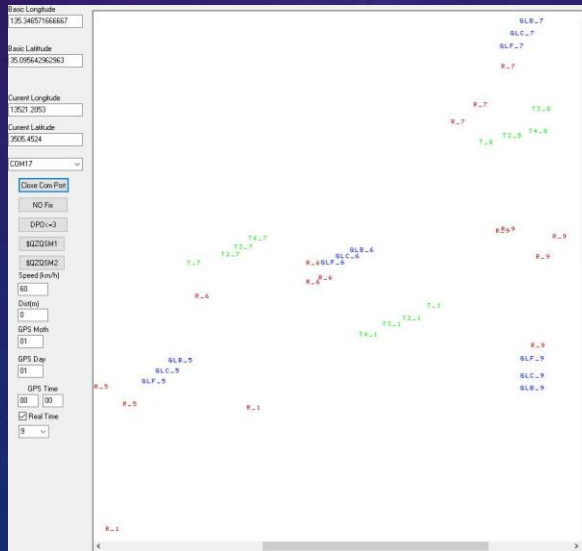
Basic Longitude
135.346571666667

Basic Latitude
35.09564296263

Current Longitude
13521.2053

Current Latitude
3505.4524

COM17

Close Com Port

NO Fix

DPO<=3

$QZQSM1

$QZQSM2

Speed (km/h)
60

Dist(m)
0

GPS Moth
01

GPS Day
01

GPS Time
00 00

Real Time
9

GLB_7
GLC_7
GLF_7
R_7
R_7
T3_8
R_7
T2_8
T4_8
T_8
R_9
R_9
R_9
T4_7
T3_7
T2_7
GLB_6
T_7
GLC_6
R_6GLF_6
R_6
R_6
R_6
T_1
T2_1
T3_1
T4_1
R_9
GLF_9
GLB_5
GLC_5
GLC_9
GLF_5
GLB_9
R_5
R_5
R_1
R_1